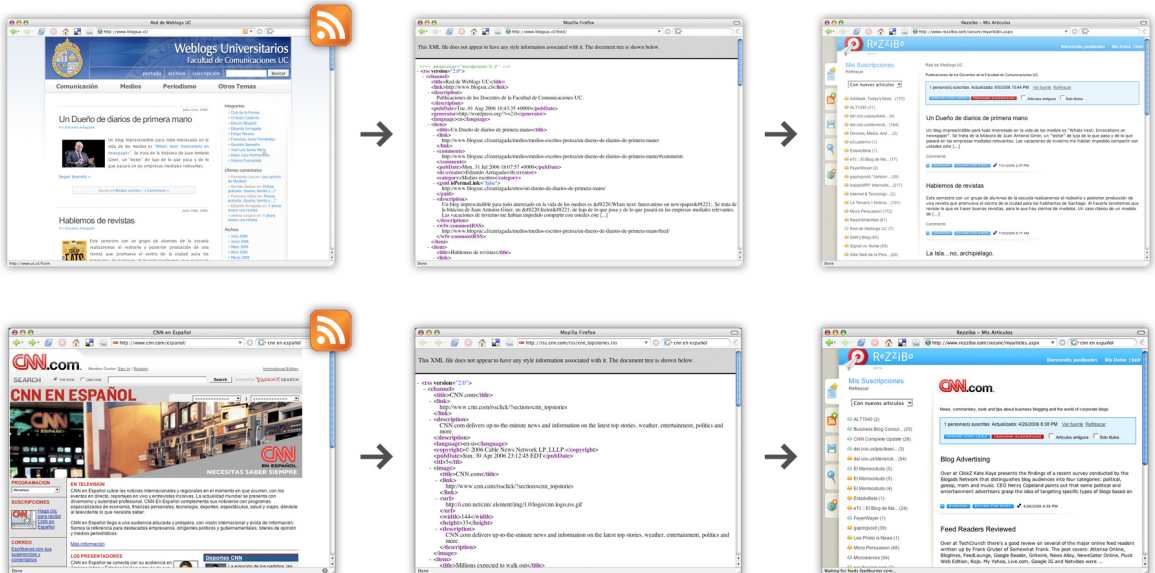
Red de Weblogs UC

Weblogs Universitarios
Red de Comunicaciones UC

portada archivo suscripción

Comunicación Medios Periodismo Otros Temas

Un Dueño de diarios de primera mano

Hablemos de revistas

Mozilla Firefox

This XML file does not appear to have any style information associated with it. The document tree is shown below.

Rezzibo – Mis Artículos

Mis Suscripciones

Hablemos de revistas

La fala...no. archipiélago.

CNN en Español

CNN.com

CNN EN ESPAÑOL

NECESITAS SABER SIEMPRE

Mozilla Firefox

This XML file does not appear to have any style information associated with it. The document tree is shown below.

- <rss version="2.0">
- <channel>
<title>CNN.com</title>
- <link>
http://www.cnn.com/rssclick/?section=cnn_topstories
</link>
- <description>
CNN.com delivers up-to-the-minute news and information on the latest top stories, weather, entertainment, politics and more.
</description>
<language>en-us</language>
- <copyright>© 2006 Cable News Network LP, LLLP.</copyright>
<pubDate>Sun, 30 Apr 2006 23:12:45 EDT</pubDate>
<ttl>5</ttl>
- <image>
<title>CNN.com</title>
- <link>
http://www.cnn.com/rssclick/?section=cnn_topstories
</link>
- <url>
http://i.cnn.net/cnn/.element/img/1.0/logo/cnn.logo.rss.gif
</url>
<width>144</width>
<height>33</height>
- <description>
CNN.com delivers up-to-the-minute news and information on the latest top stories, weather, entertainment, politics and more.
</description>
</image>
- <item>
<title>Millions expected to walk out</title>

Rezzibo – Mis Artículos

Mis Suscripciones

CNN.com

Blog Advertising

Feed Readers Reviewed